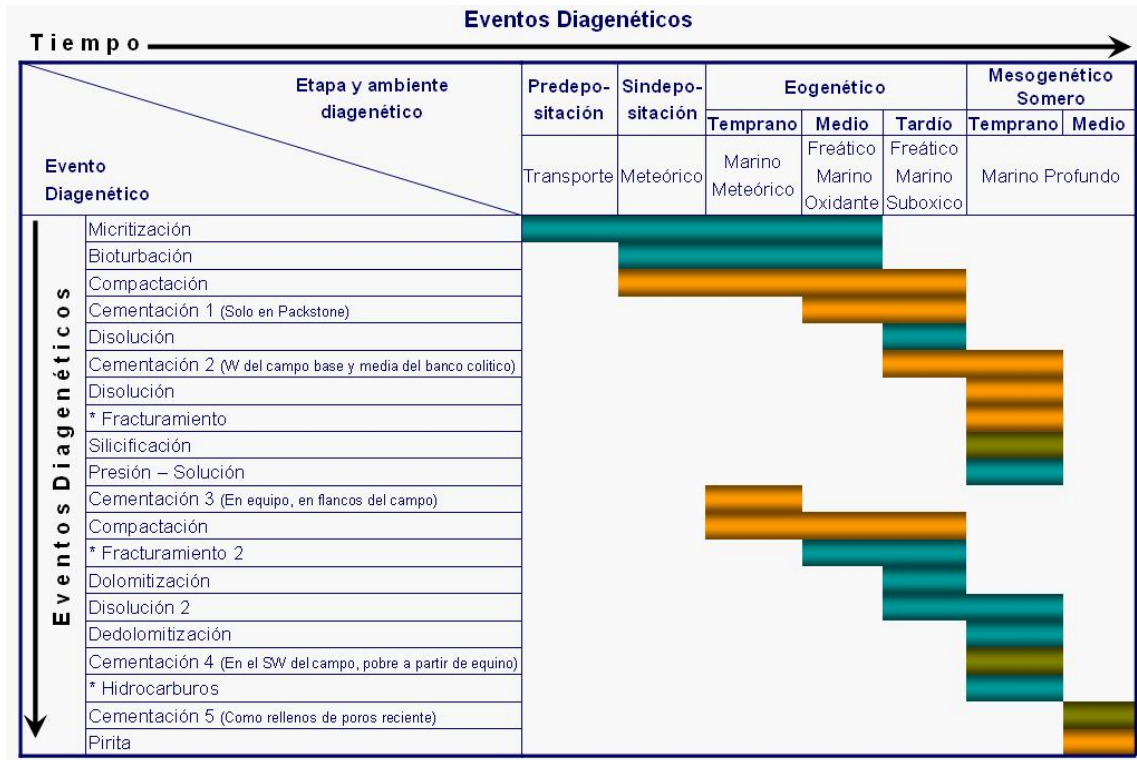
Eventos Diagenéticos

Tiempo

| Etapa y ambiente diagenético / Evento Diagenético | Predepositación | Sindepositación | Eogenético Temprano | Eogenético Medio | Eogenético Tardío | Mesogenético Somero Temprano | Mesogenético Somero Medio |
|---|---|---|---|---|---|---|---|
| | Transporte | Meteórico | Marino Meteórico | Freático Marino Oxidante | Freático Marino Suboxico | Marino Profundo | |
| Micritización | | | | | | | |
| Bioturbación | | | | | | | |
| Compactación | | | | | | | |
| Cementación 1 (Solo en Packstone) | | | | | | | |
| Disolución | | | | | | | |
| Cementación 2 (W del campo base y media del banco colitico) | | | | | | | |
| Disolución | | | | | | | |
| * Fracturamiento | | | | | | | |
| Silicificación | | | | | | | |
| Presión – Solución | | | | | | | |
| Cementación 3 (En equipo, en flancos del campo) | | | | | | | |
| Compactación | | | | | | | |
| * Fracturamiento 2 | | | | | | | |
| Dolomitización | | | | | | | |
| Disolución 2 | | | | | | | |
| Dedolomitización | | | | | | | |
| Cementación 4 (En el SW del campo, pobre a partir de equino) | | | | | | | |
| * Hidrocarburos | | | | | | | |
| Cementación 5 (Como rellenos de poros reciente) | | | | | | | |
| Pirita | | | | | | | |

Eventos Diagenéticos